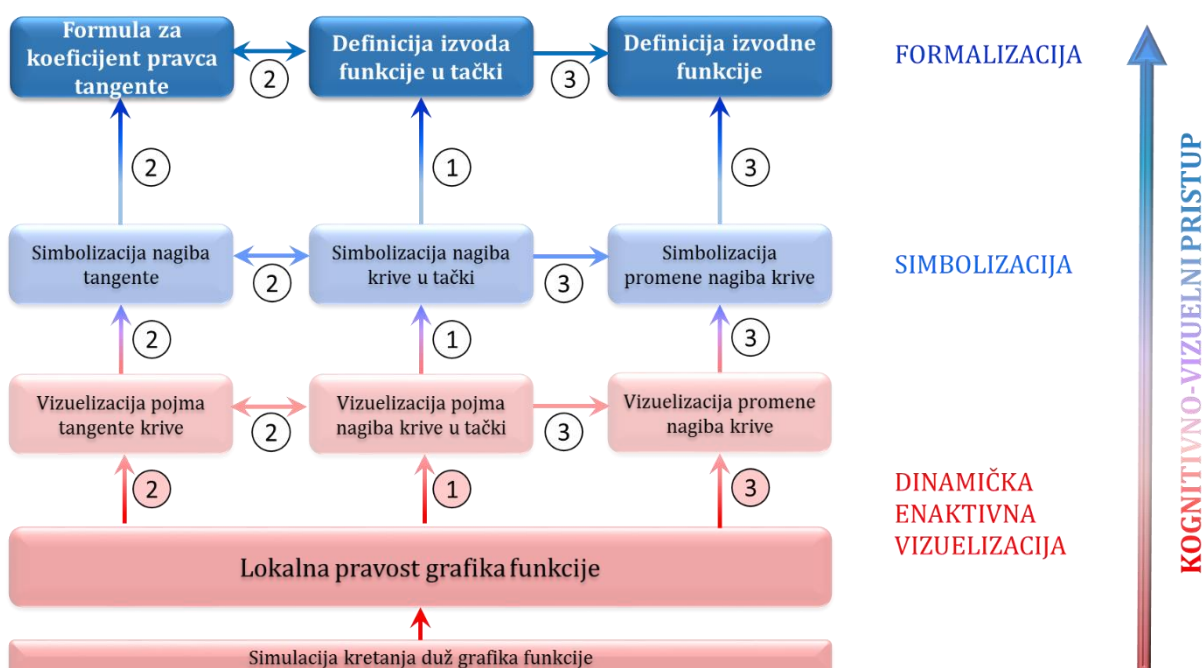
Formula za koeficijent pravca tangente

2

Definicija izvoda funkcije u tački

3

Definicija izvodne funkcije

FORMALIZACIJA

2

1

3

Simbolizacija nagiba tangente

2

Simbolizacija nagiba krive u tački

3

Simbolizacija promene nagiba krive

SIMBOLIZACIJA

2

1

3

Vizuelizacija pojma tangente krive

2

Vizuelizacija pojma nagiba krive u tački

3

Vizuelizacija promene nagiba krive

2

1

3

DINAMIČKA ENAKTIVNA VIZUELIZACIJA

Lokalna pravost grafika funkcije

Simulacija kretanja duž grafika funkcije

KOGNITIVNO-VIZUELNI PRISTUP